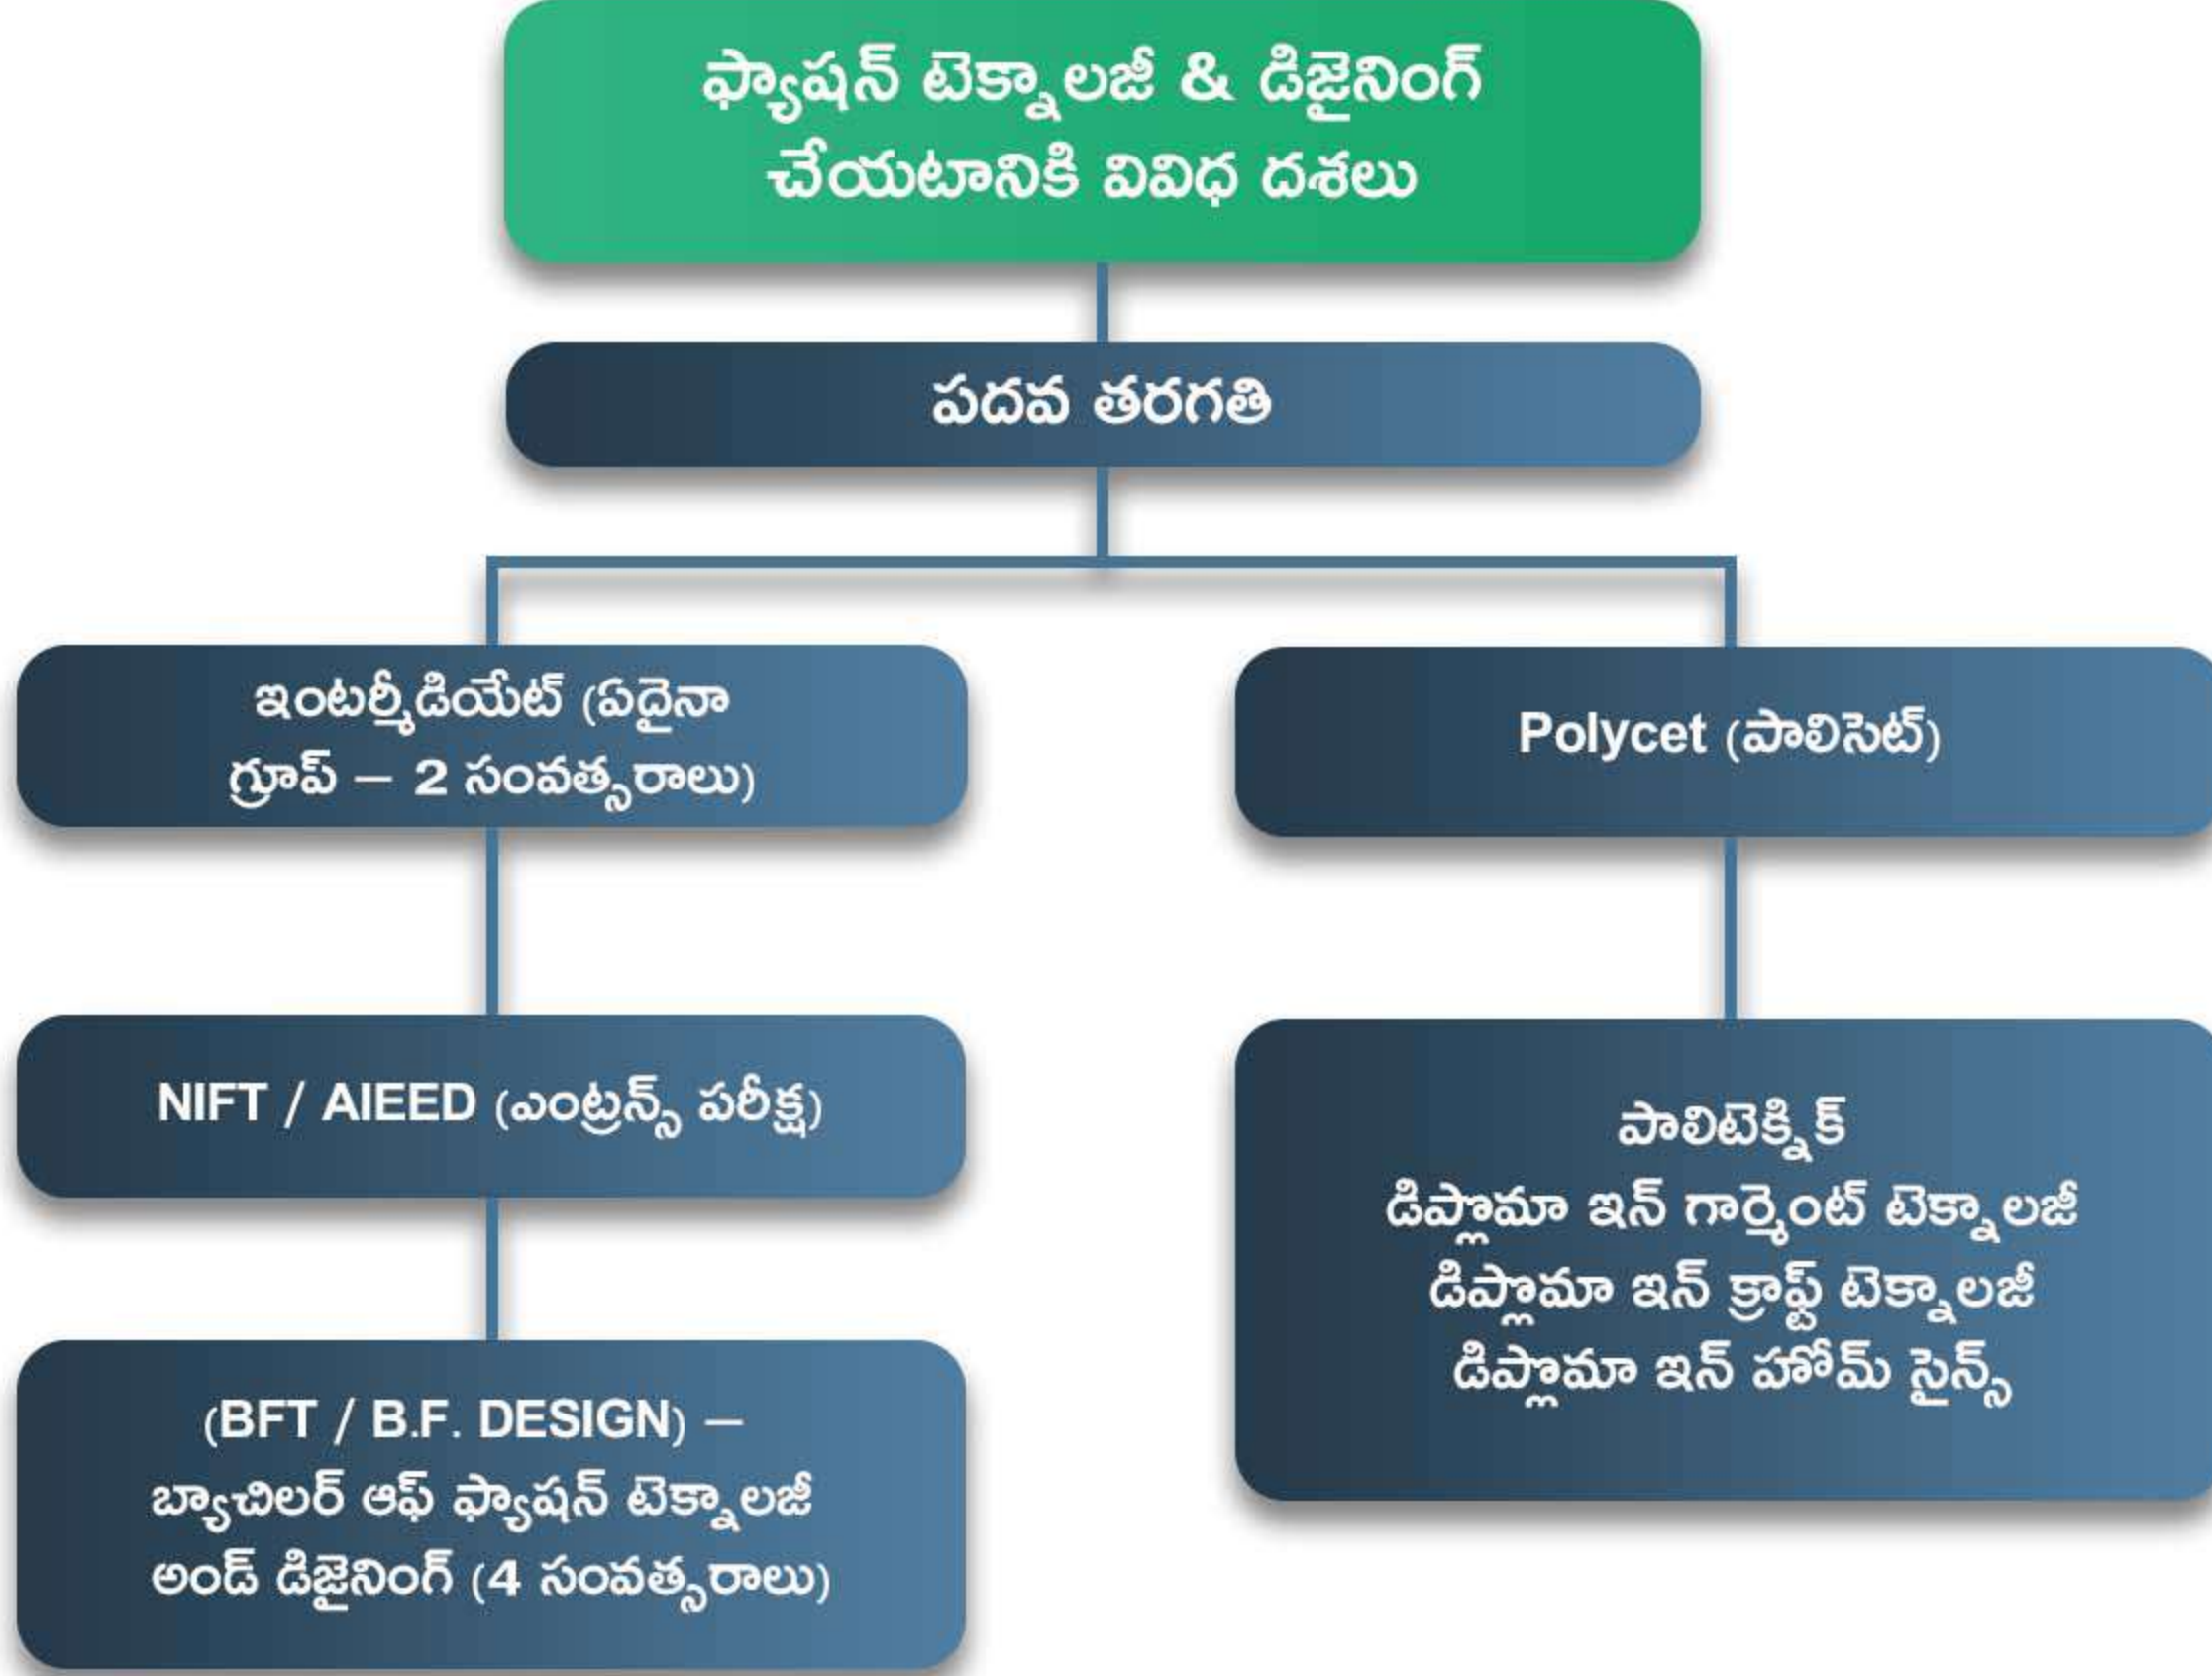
ఫ్యాషన్ టెక్నాలజీ & డిజైనింగ్ చేయటానికి వివిధ దశలు

పదవ తరగతి

ఇంటర్మీడియేట్ (ఏదైనా గ్రూప్ – 2 సంవత్సరాలు)

Polycet (పాలిసెట్)

NIFT / AIEED (ఎంట్రన్స్ పరీక్ష)

(BFT / B.F. DESIGN) – బ్యాచిలర్ ఆఫ్ ఫ్యాషన్ టెక్నాలజీ అండ్ డిజైనింగ్ (4 సంవత్సరాలు)

పాలిటెక్నిక్
డిప్లొమా ఇన్ గార్మెంట్ టెక్నాలజీ
డిప్లొమా ఇన్ క్రాఫ్ట్ టెక్నాలజీ
డిప్లొమా ఇన్ హోమ్ సైన్స్